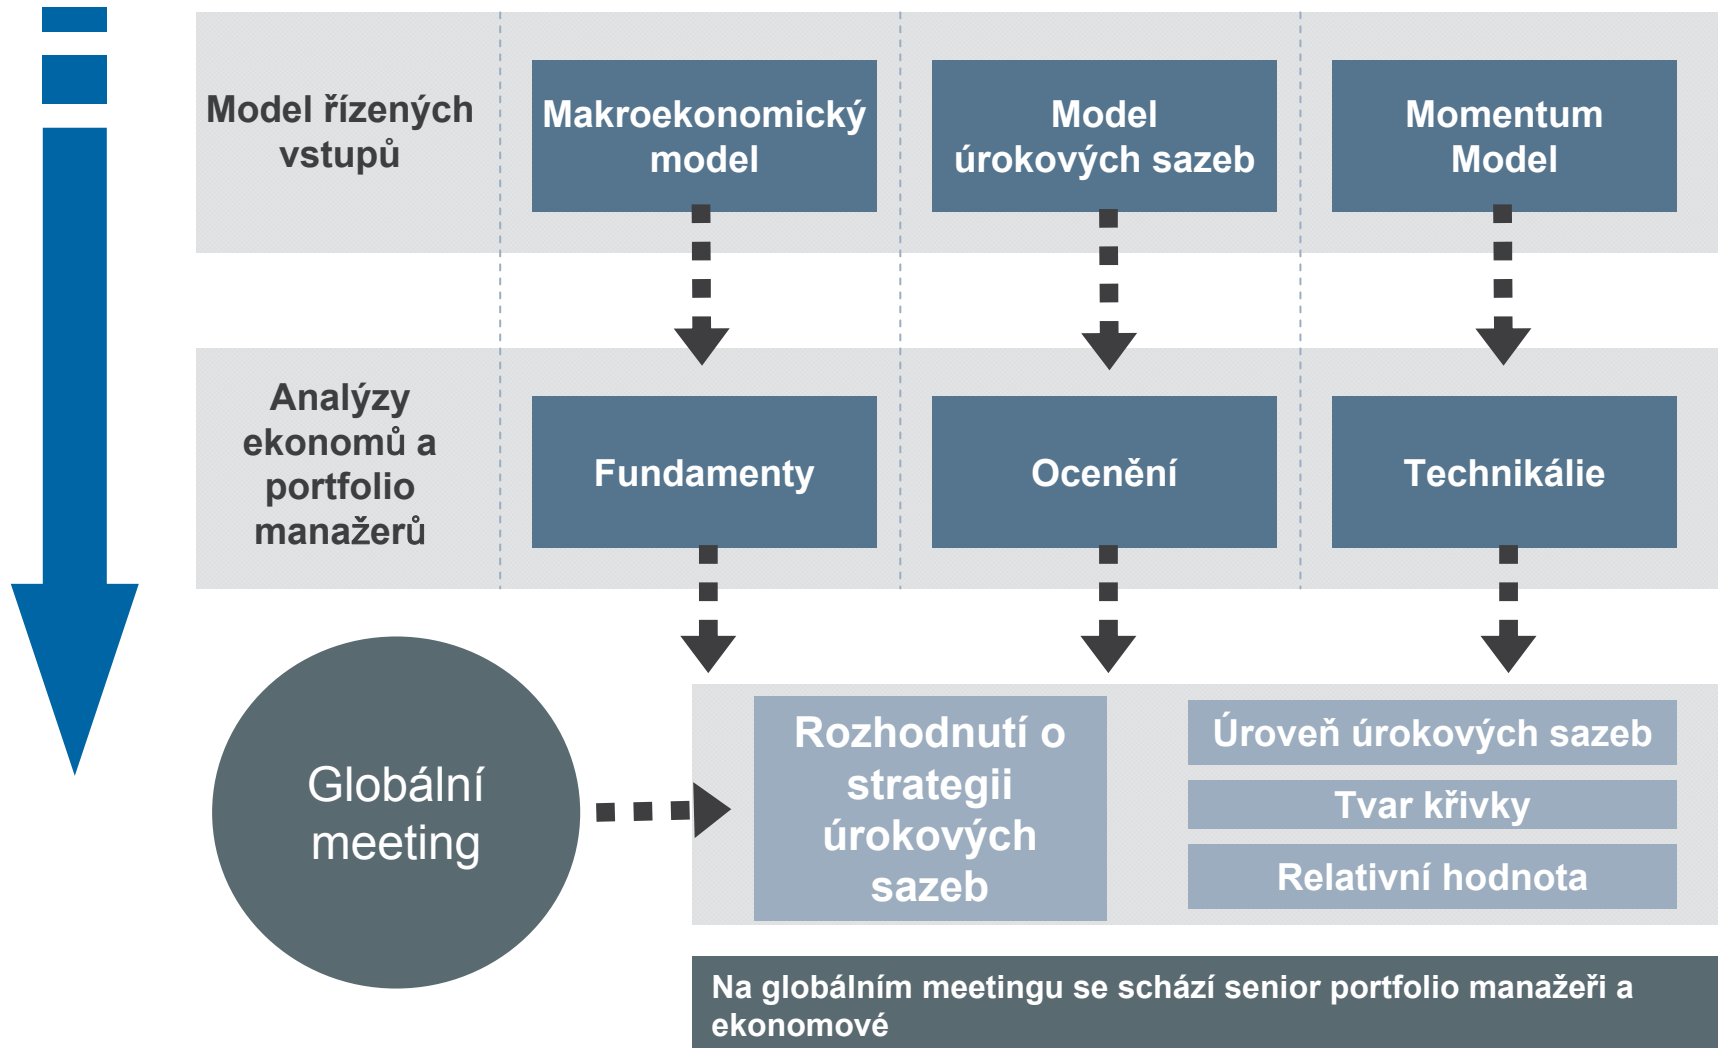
Model řízených vstupů

Makroekonomický model

Model úrokových sazeb

Momentum Model

Analýzy ekonomů a portfolio manažerů

Fundamenty

Ocenění

Technikálie

Globální meeting

Rozhodnutí o strategii úrokových sazeb

Úroveň úrokových sazeb

Tvar křivky

Relativní hodnota

Na globálním meetingu se schází senior portfolio manažeři a ekonomové